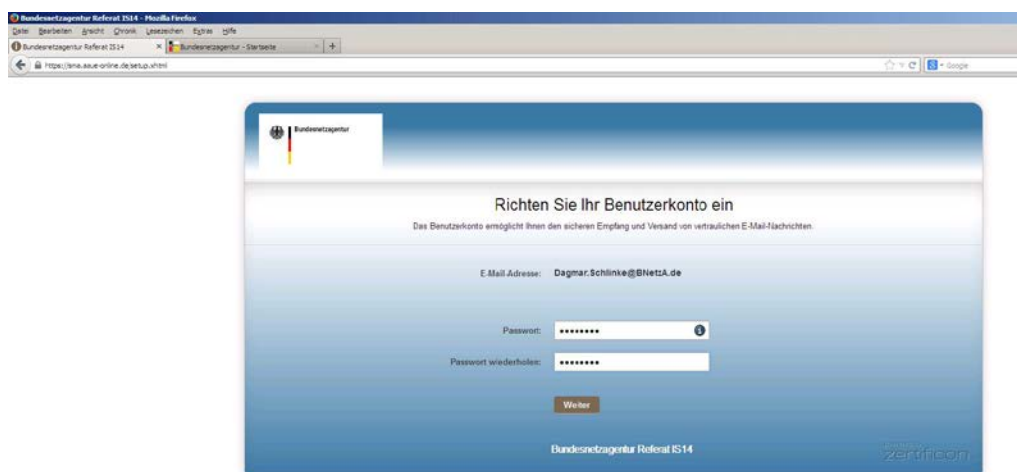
Bundesnetzagentur Referat IS14 - Mozilla Firefox

Datei Bearbeiten Ansicht Chronik Lesezeichen Extras Hilfe

Bundesnetzagentur Referat IS14 × Bundesnetzagentur - Startseite × +

https://bna.asue-online.de/setup.xhtml

Google

Bundesnetzagentur

Richten Sie Ihr Benutzerkonto ein

Das Benutzerkonto ermöglicht Ihnen den sicheren Empfang und Versand von vertraulichen E-Mail-Nachrichten.

E-Mail Adresse: Dagmar.Schlinke@BNetzA.de

Passwort: ••••••••

Passwort wiederholen: ••••••••

Weiter

Bundesnetzagentur Referat IS14

zertificon